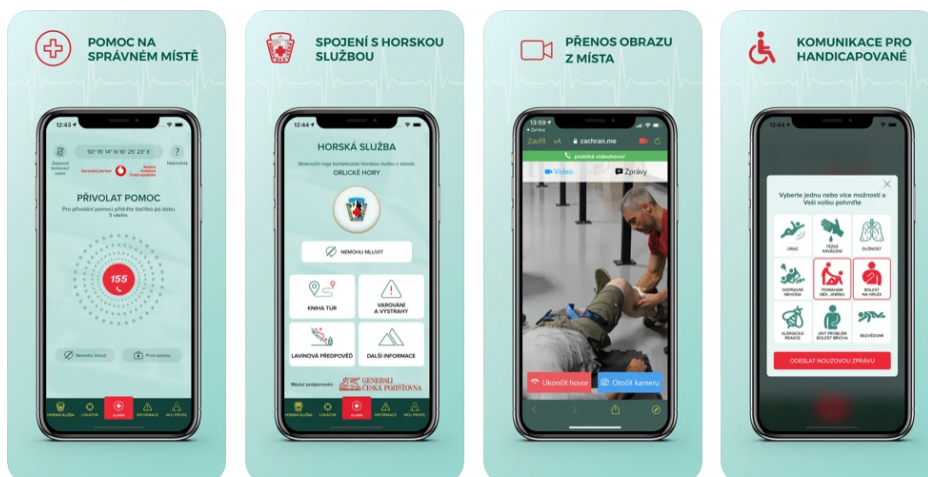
POMOC NA SPRÁVNÉM MÍSTĚ

12:43
50° 15' 14" N 16° 25' 23" E
Zapnout tichý režim
Nápověda
PŘIVOLAT POMOC
Pro přivolání pomoci přidržte tlačítko po dobu 3 vteřin.
155
Nemohu mluvit
První pomoc
HORSKÁ SLUŽBA
LOKÁTOR
ALARM
INFORMACE
MŮJ PROFIL

SPOJENÍ S HORSKOU SLUŽBOU

12:43
HORSKÁ SLUŽBA
ORLICKÉ HORY
NEMOHU MLUVIT
KNIHA TÚR
VAROVÁNÍ A VÝSTRAHY
LAVINOVÁ PŘEDPOVĚĎ
DALŠÍ INFORMACE
Modul podporován
GENERALI ČESKÁ POJIŠŤOVNA
HORSKÁ SLUŽBA
LOKÁTOR
ALARM
INFORMACE
MŮJ PROFIL

PŘENOS OBRAZU Z MÍSTA

13:59
Zavřít
zachran.me
probíhá videohovor
Video
Zprávy
Ukončit hovor
Otočit kameru

KOMUNIKACE PRO HANDICAPOVANÉ

Vyberte jednu nebo více možností a Vaši volbu potvrďte
ÚRAZ
TĚŽKÉ KRVÁCENÍ
DUŠNOST
DOPRAVNÍ NEHODA
POMAHÁM NEK. JINÉMU
BOLEST NA HRUDI
ALERGICKÁ REAKCE
JINÝ PROBLÉM BOLEST BŘICHA
BEZVĚDOMÍ
ODESLAT NOUZOVOU ZPRÁVU